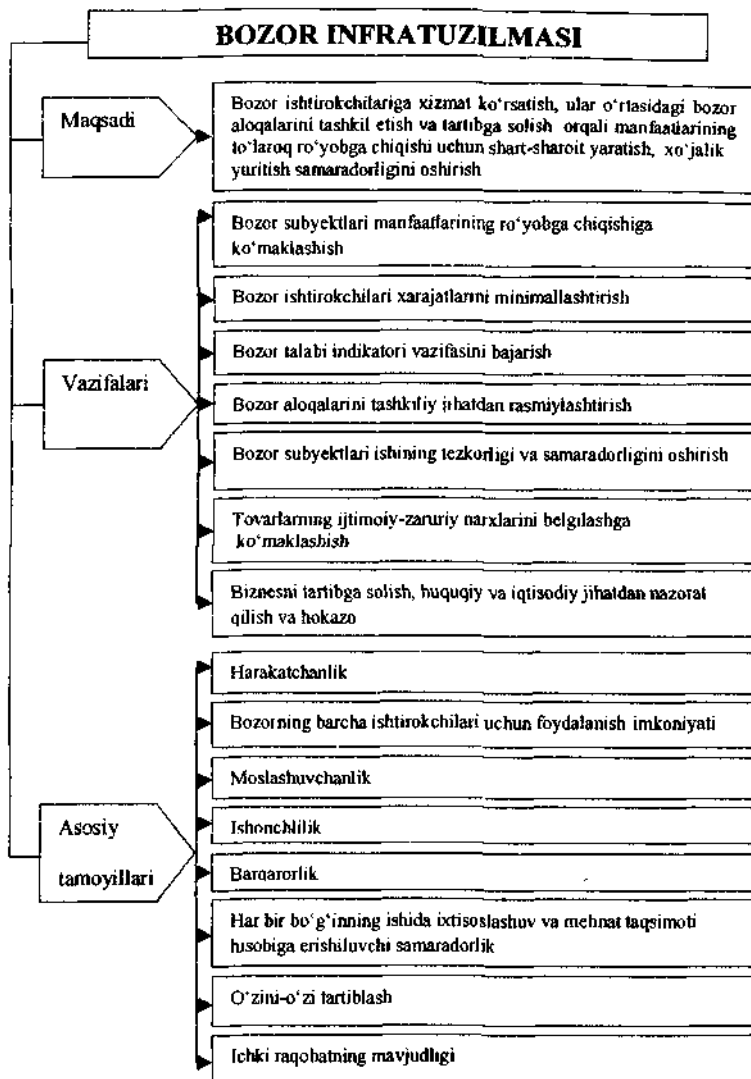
BOZOR INFRATUZILMASI

Maqsadi

Bozor ishtirokchilariga xizmat ko'rsatish, ular o'rtasidagi bozor aloqalarini tashkil etish va tartibga solish orqali manfaatlarining to'laroq ro'yobga chiqishi uchun shart-sharoit yaratish, xo'jalik yuritish samaradorligini oshirish

Vazifalari

Bozor subyektlari manfaatlarining ro'yobga chiqishiga ko'maklashish

Bozor ishtirokchilari xarajatlarini minimallashtirish

Bozor talabi indikatori vazifasini bajarish

Bozor aloqalarini tashkiliy jihatdan rasmiylashtirish

Bozor subyektlari ishining tezkorligi va samaradorligini oshirish

Tovarlarning ijtimoiy-zaruriy narxlarini belgilashga ko'maklashish

Biznesni tartibga solish, huquqiy va iqtisodiy jihatdan nazorat qilish va hokazo

Asosiy tamoyillari

Harakatchanlik

Bozorning barcha ishtirokchilari uchun foydalanish imkoniyati

Moslashuvchanlik

Ishonchlilik

Barqarorlik

Har bir bo'g'inning ishida ixtisoslashuv va mehnat taqsimoti hisobiga erishiluvchi samaradorlik

O'zini-o'zi tartiblash

Ichki raqobatning mavjudligi